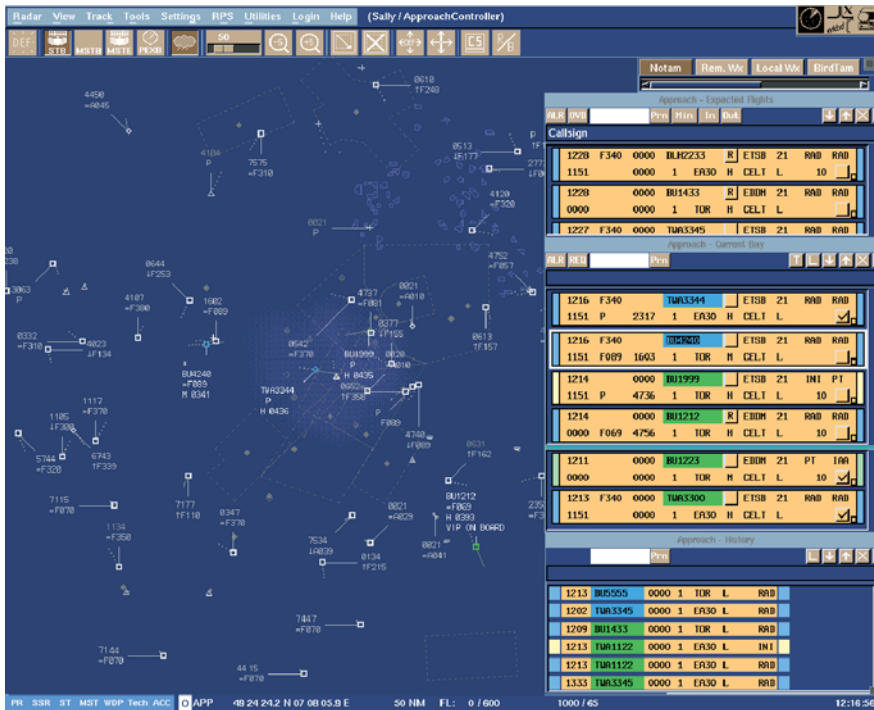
Radar View Track Tools Settings RPS Utilities Login Help (Sally / ApproachController)

DEF STB MSTR MSTE PEXB 50 CS

Notam Rem. Wx Local Wx BirdTam

Approach - Expected Flights

ALR OVD Prn Min In Out

Callsign

| 1228 | F340 | 0000 | DLH2233 | R | ETSB | 21 | RAD | RAD |
|---|---|---|---|---|---|---|---|---|
| 1151 | | 0000 | 1 | EA30 H | CELT | L | | |
| 1228 | | 0000 | BU1433 | R | EBDM | 21 | RAD | RAD |
| 0000 | | 0000 | 1 | TOR H | CELT | L | 10 | |
| 1227 | F340 | 0000 | TWA3345 | | | | | |

Approach - Current Day

ALR REQ Prn

| 1216 | F340 | | TWA3344 | | ETSB | 21 | RAD | RAD |
|---|---|---|---|---|---|---|---|---|
| 1151 | P | 2317 | 1 | EA30 H | CELT | L | | |
| 1216 | F340 | | BU4240 | | ETSB | 21 | RAD | RAD |
| 1151 | F089 | 1603 | 1 | TOR H | CELT | L | | |
| 1214 | | 0000 | BU1999 | | ETSB | 21 | INI | PT |
| 1151 | P | 4736 | 1 | TOR H | CELT | L | 10 | |
| 1214 | | 0000 | BU1212 | R | EBDM | 21 | RAD | RAD |
| 0000 | F069 | 4756 | 1 | TOR H | CELT | L | 10 | |
| 1211 | | 0000 | BU1223 | | EBDM | 21 | PT | IAA |
| 0000 | | 0000 | 1 | TOR H | CELT | L | 10 | |
| 1213 | F340 | 0000 | TWA3300 | | ETSB | 21 | RAD | RAD |
| 1151 | | 0000 | 1 | EA30 H | CELT | L | | |

Approach - History

Prn

| 1213 | BU5555 | 0000 1 | TOR | L | RAD |
|---|---|---|---|---|---|
| 1202 | TWA3345 | 0000 1 | EA30 | L | RAD |
| 1209 | BU1433 | 0000 1 | TOR | L | RAD |
| 1213 | TWA1122 | 0000 1 | EA30 | L | INI |
| 1213 | TWA1122 | 0000 1 | EA30 | L | RAD |
| 1333 | TWA3345 | 0000 1 | EA30 | L | RAD |

4450 =A045 0610 ↑F240 4104 P 7575 =F310 0513 ↓F177 4120 =F320 0021 P 0644 ↓F253 4752 ↓F057 3063 P 4107 =F300 1602 =F089 4737 =F081 0021 =A010 0332 =F310 4023 ↓F134 0377 0542 =F370 0613 ↑F157 BU4240 =F089 M 0341 BU1999 P H 0435 0020 =F010 TWA3344 P H 0436 0052 ↑F350 1117 =F370 F089 1105 ↓F300 4740 ↓F089 0631 ↑F162 5744 =F320 6743 ↑F339 7115 =F070 7177 ↑F110 0347 =F370 0021 =A029 BU1212 =F069 H 0393 VIP ON BOARD 1134 =F350 7534 ↓A039 0134 ↑F215 0021 =A041 7447 =F070 7144 =F070 4415 =F070

PR SSR ST MST WDP Tech ACC O APP 48 24 24.2 N 07 08 05.9 E 50 NM FL: 0 / 600 1000 / 65 12:16:56